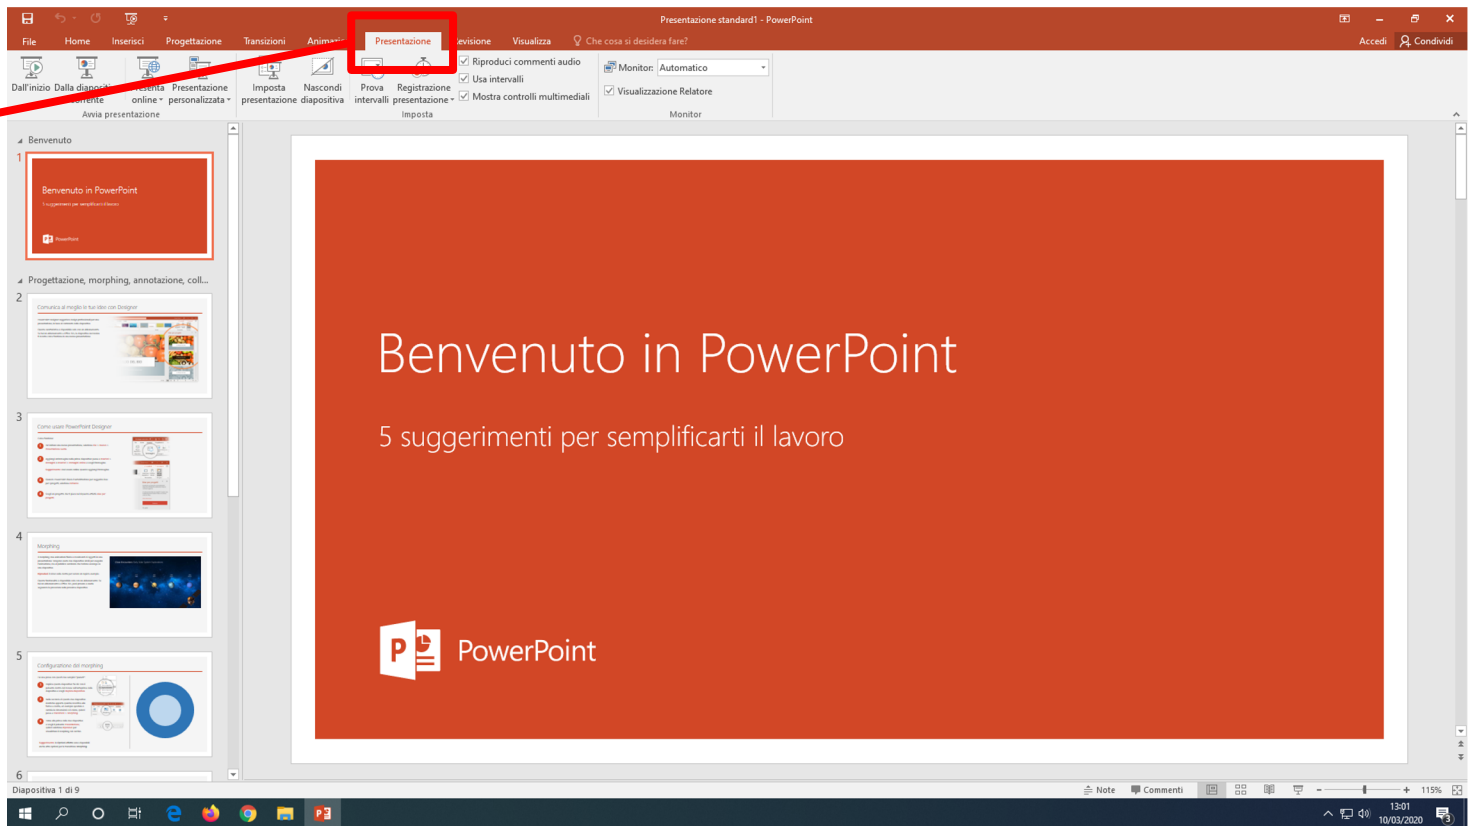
Presentazione standard1 - PowerPoint

File Home Inserisci Progettazione Transizioni Animazi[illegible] Presentazione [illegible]evisione Visualizza Che cosa si desidera fare? Accedi Condividi

Dall'inizio Dalla diapositiva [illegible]orrente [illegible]resenta online Presentazione personalizzata
Avvia presentazione
Imposta presentazione Nascondi diapositiva Prova intervalli Registrazione presentazione
Riproduci commenti audio
Usa intervalli
Mostra controlli multimediali
Imposta
Monitor: Automatico
Visualizzazione Relatore
Monitor

Benvenuto
1
Benvenuto in PowerPoint
5 suggerimenti per semplificarti il lavoro
PowerPoint
Progettazione, morphing, annotazione, coll...
2
Comunica al meglio in tuo stile con Designer
3
Come usare PowerPoint Designer
4
Morphing
5
Configurazione del morphing
6

Benvenuto in PowerPoint

5 suggerimenti per semplificarti il lavoro

PowerPoint

Diapositiva 1 di 9 Note Commenti 115%

13:01
10/03/2020